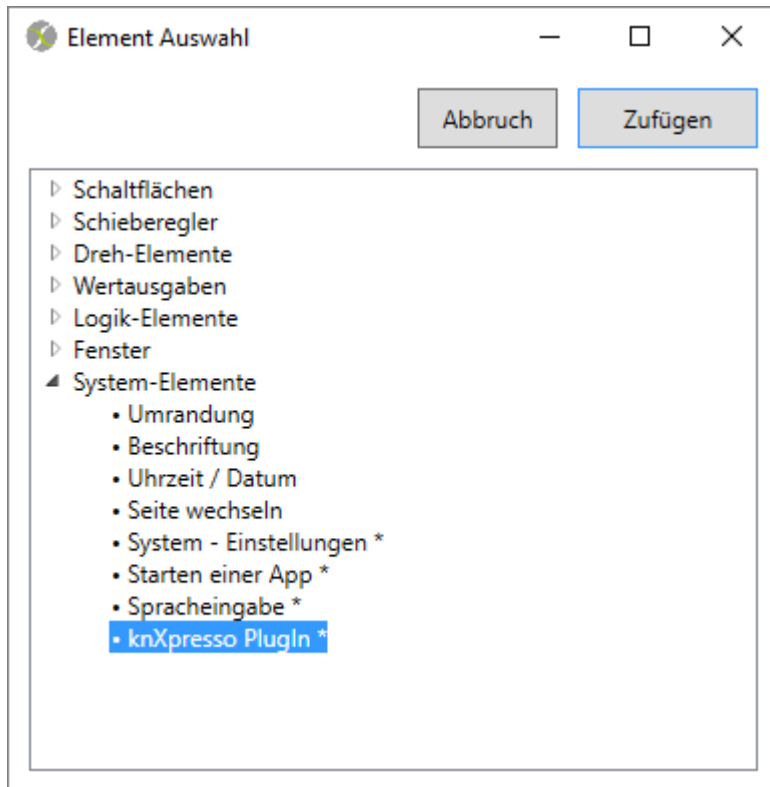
Element Auswahl

Abbruch

Zufügen

Schaltflächen
Schieberegler
Dreh-Elemente
Wertausgaben
Logik-Elemente
Fenster
System-Elemente
• Umrandung
• Beschriftung
• Uhrzeit / Datum
• Seite wechseln
• System - Einstellungen *
• Starten einer App *
• Spracheingabe *
• knXpresso PlugIn *